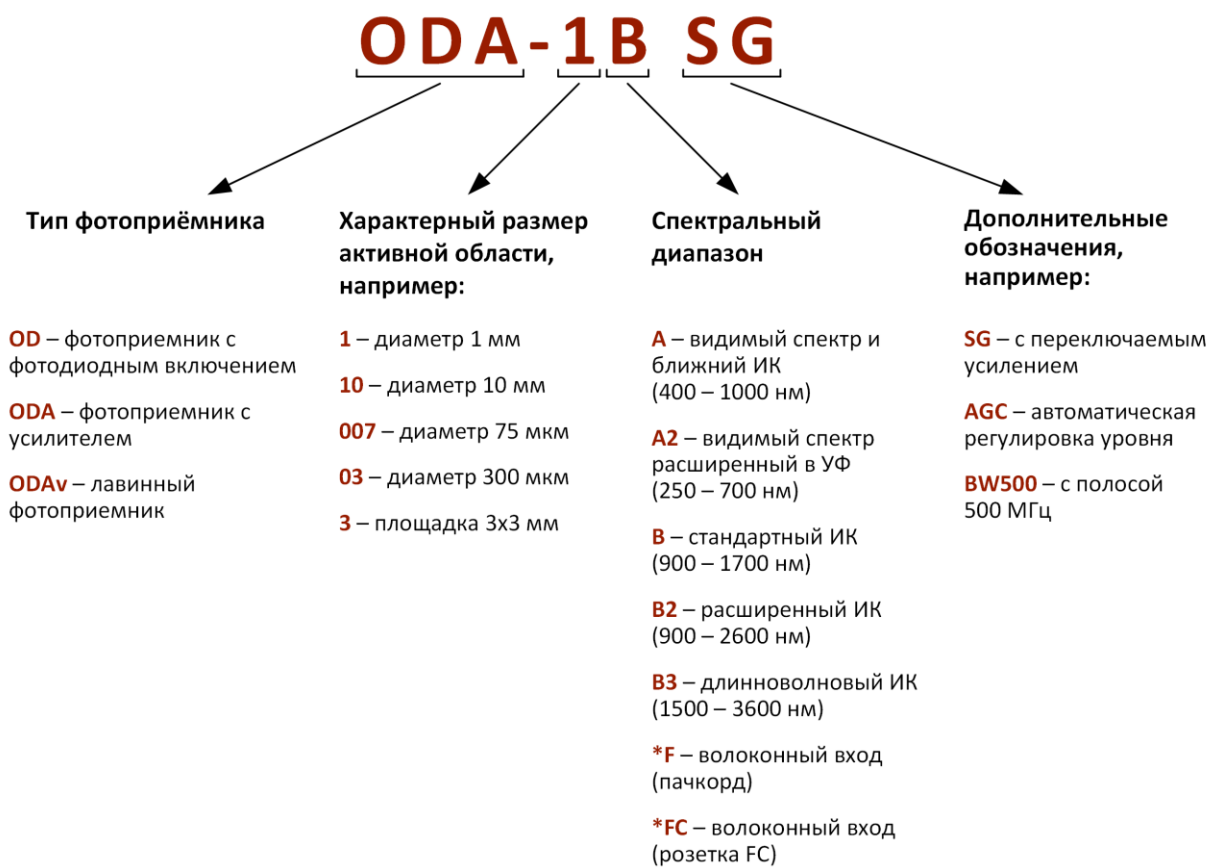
ODA-1B SG

Тип фотоприёмника

OD – фотоприемник с фотодиодным включением

ODA – фотоприемник с усилителем

ODAv – лавинный фотоприемник

Характерный размер активной области, например:

1 – диаметр 1 мм

10 – диаметр 10 мм

007 – диаметр 75 мкм

03 – диаметр 300 мкм

3 – площадка 3x3 мм

Спектральный диапазон

A – видимый спектр и ближний ИК (400 – 1000 нм)

A2 – видимый спектр расширенный в УФ (250 – 700 нм)

B – стандартный ИК (900 – 1700 нм)

B2 – расширенный ИК (900 – 2600 нм)

B3 – длинноволновый ИК (1500 – 3600 нм)

*F – волоконный вход (пачкорд)

*FC – волоконный вход (розетка FC)

Дополнительные обозначения, например:

SG – с переключаемым усилением

AGC – автоматическая регулировка уровня

BW500 – с полосой 500 МГц